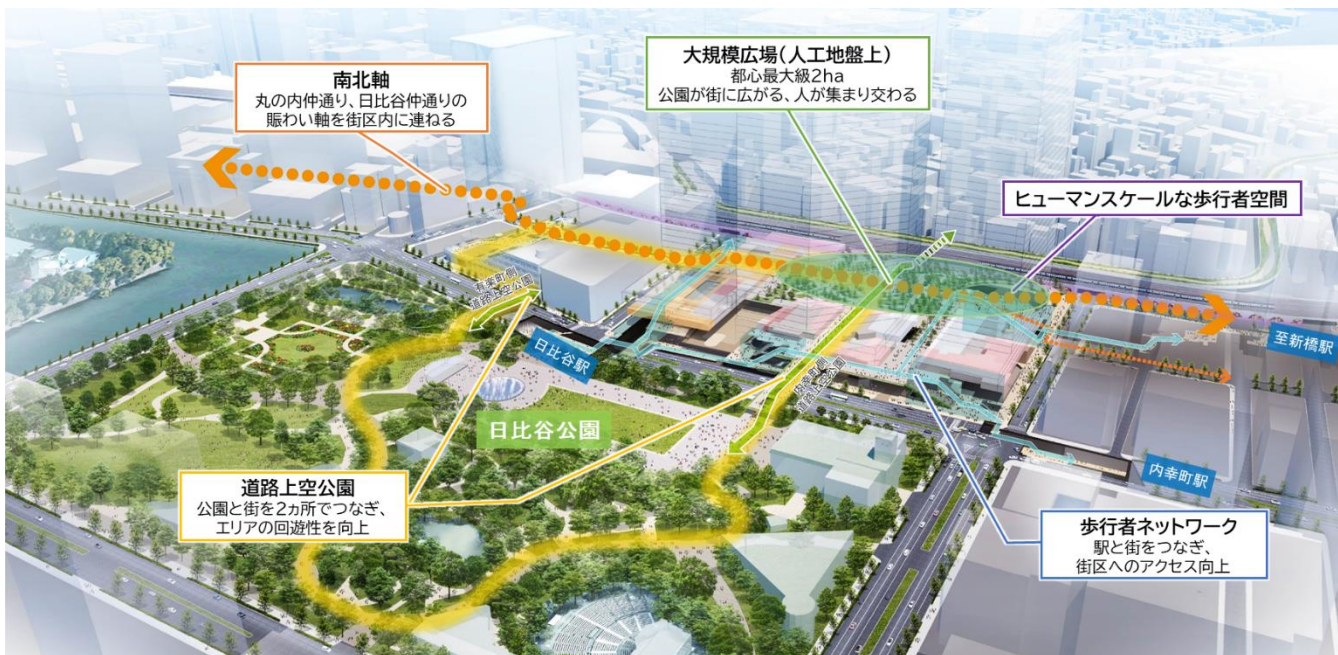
南北軸
丸の内仲通り、日比谷仲通りの賑わい軸を街区内に連ねる

大規模広場(人工地盤上)
都心最大級2ha
公園が街に広がる、人が集まり交わる

ヒューマンスケールな歩行者空間

有楽町側
道路上空公園

日比谷駅

日比谷公園

新橋側
道路上空公園

至新橋駅

内幸町駅

道路上空公園
公園と街を2ヵ所でつなぎ、エリアの回遊性を向上

歩行者ネットワーク
駅と街をつなぎ、街区へのアクセス向上